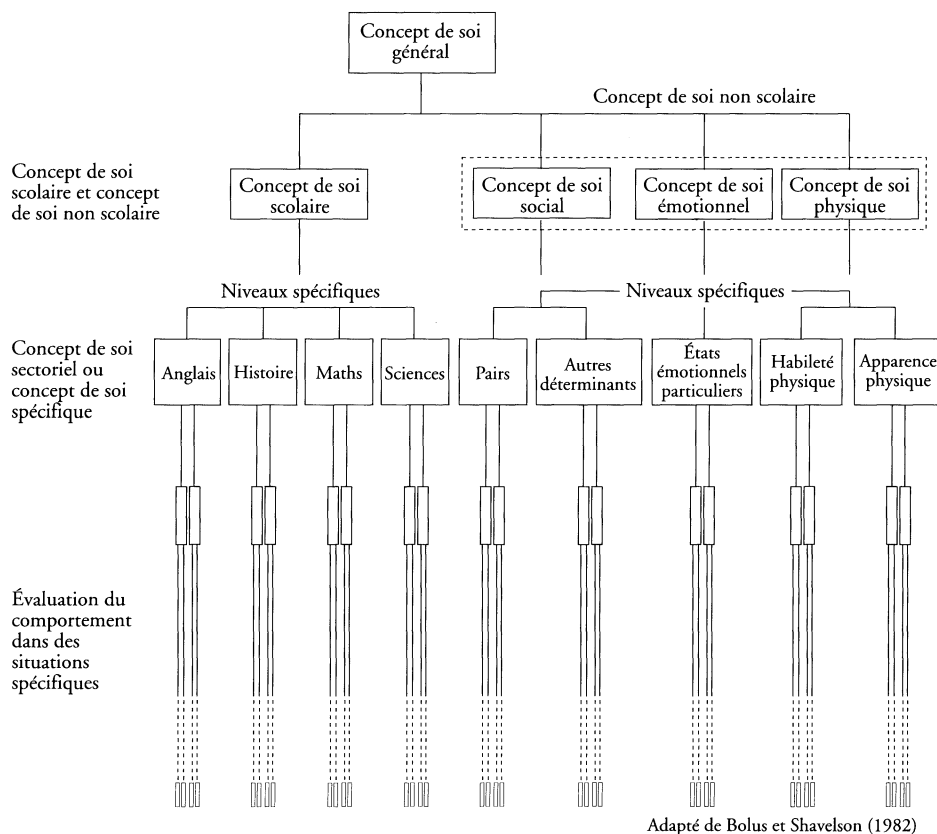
Concept de soi général

Concept de soi non scolaire

Concept de soi scolaire et concept de soi non scolaire

Concept de soi scolaire

Concept de soi social

Concept de soi émotionnel

Concept de soi physique

Niveaux spécifiques

Niveaux spécifiques

Concept de soi sectoriel ou concept de soi spécifique

Anglais

Histoire

Maths

Sciences

Pairs

Autres déterminants

États émotionnels particuliers

Habileté physique

Apparence physique

Évaluation du comportement dans des situations spécifiques

Adapté de Bolus et Shavelson (1982)